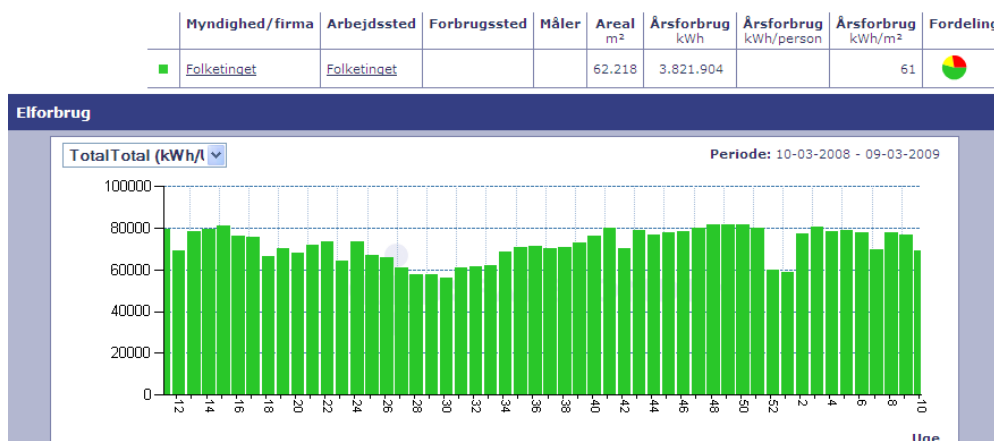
| | Myndighed/firma | Arbejdssted | Forbrugssted | Måler | Areal m² | Årsforbrug kWh | Årsforbrug kWh/person | Årsforbrug kWh/m² | Fordeling |
|---|---|---|---|---|---|---|---|---|---|
| | Folketinget | Folketinget | | | 62.218 | 3.821.904 | | 61 | |

Elforbrug

TotalTotal (kWh/l

Periode: 10-03-2008 - 09-03-2009

100000
80000
60000
40000
20000
0

12 14 16 18 20 22 24 26 28 30 32 34 36 38 40 42 44 46 48 50 52 2 4 6 8 10

Uge